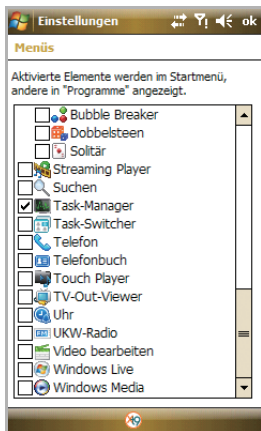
Einstellungen ok

Menüs

Aktivierte Elemente werden im Startmenü, andere in "Programme" angezeigt.

Bubble Breaker
Dobbelsteen
Solitär
Streaming Player
Suchen
Task-Manager
Task-Switcher
Telefon
Telefonbuch
Touch Player
TV-Out-Viewer
Uhr
UKW-Radio
Video bearbeiten
Windows Live
Windows Media